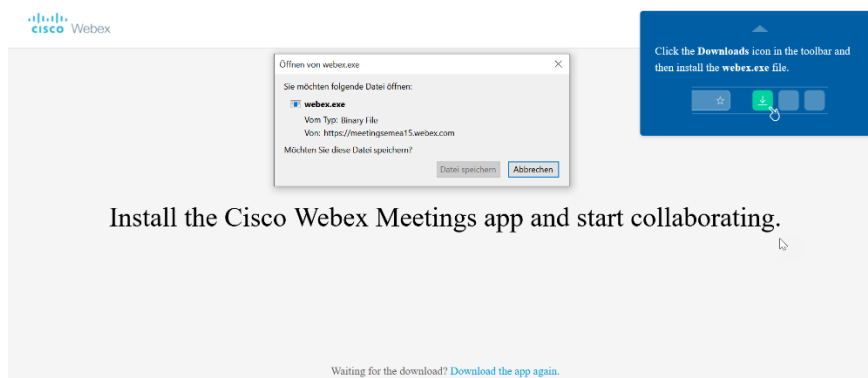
cisco Webex

Öffnen von webex.exe

Sie möchten folgende Datei öffnen:

webex.exe

Vom Typ: Binary File

Von: https://meetingsemea15.webex.com

Möchten Sie diese Datei speichern?

Datei speichern Abbrechen

Click the **Downloads** icon in the toolbar and then install the **webex.exe** file.

Install the Cisco Webex Meetings app and start collaborating.

Waiting for the download? Download the app again.